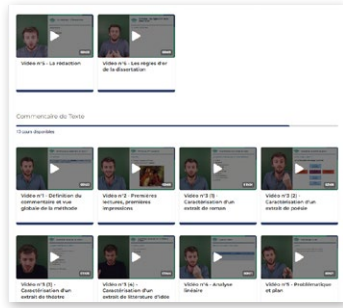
Vidéo n°4 - La rédaction

Vidéo n°5 - Les règles d'or de la dissertation

Commentaire de Texte

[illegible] cours disponibles

Vidéo n°1 - Définition du commentaire et vue globale de la méthode

Vidéo n°2 - Premières lectures, premières impressions

Vidéo n°3 (1) - Caractérisation d'un extrait de roman

Vidéo n°3 (2) - Caractérisation d'un extrait de poésie

Vidéo n°3 (3) - Caractérisation d'un extrait de théâtre

Vidéo n°3 (4) - Caractérisation d'un extrait de littérature d'idée

Vidéo n°4 - Analyse linéaire

Vidéo n°5 - Problématique et plan